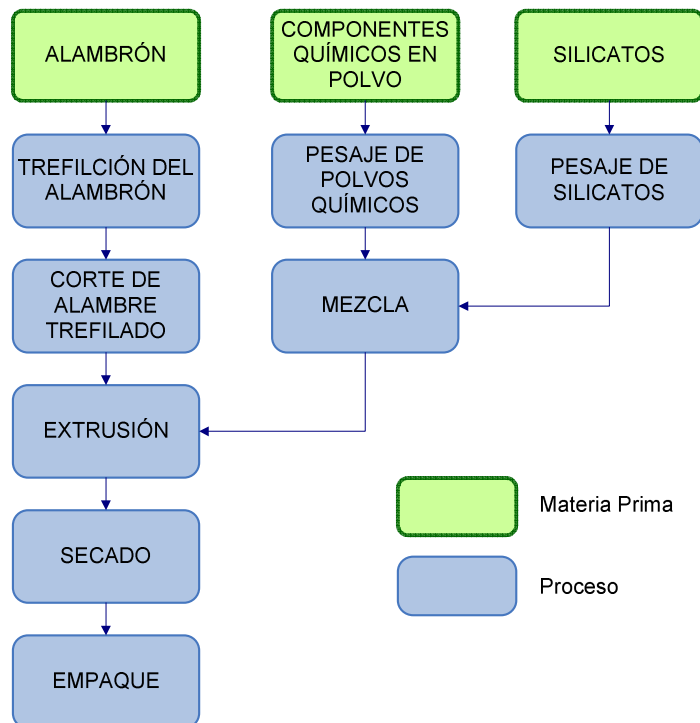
ALAMBRÓN

COMPONENTES QUÍMICOS EN POLVO

SILICATOS

TREFILCIÓN DEL ALAMBRÓN

PESAJE DE POLVOS QUÍMICOS

PESAJE DE SILICATOS

CORTE DE ALAMBRE TREFILADO

MEZCLA

EXTRUSIÓN

SECADO

EMPAQUE

Materia Prima

Proceso